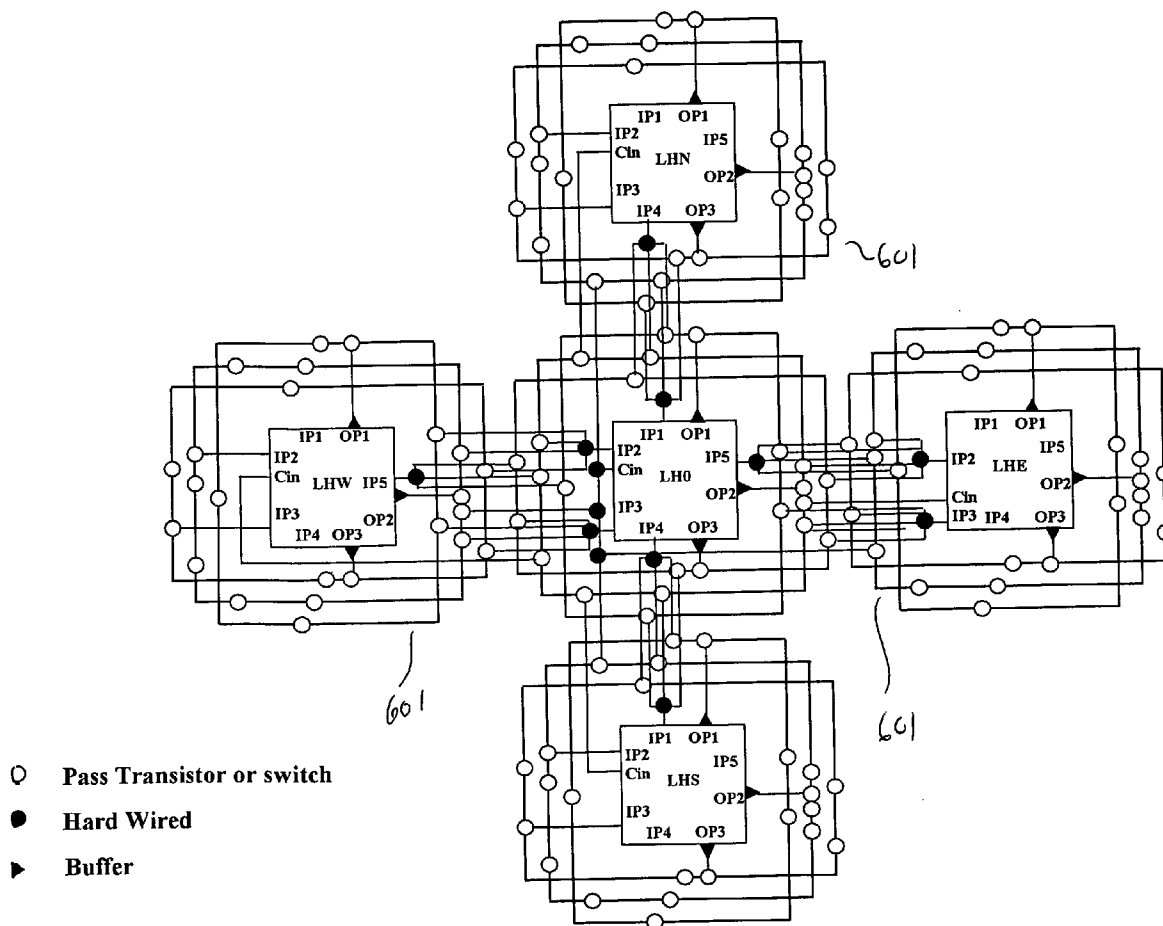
IP1 OP1
IP2 IP5
Cin LHN
OP2
IP3
IP4 OP3

601

IP1 OP1
IP2
Cin LHW IP5
IP3 OP2
IP4 OP3

IP1 OP1
IP2 IP5
Cin LH0
OP2
IP3
IP4 OP3

IP1 OP1
IP5
IP2 LHE
OP2
Cin
IP3 IP4 OP3

601

601

IP1 OP1
IP2 IP5
Cin LHS
OP2
IP3
IP4 OP3

Pass Transistor or switch
Hard Wired
Buffer